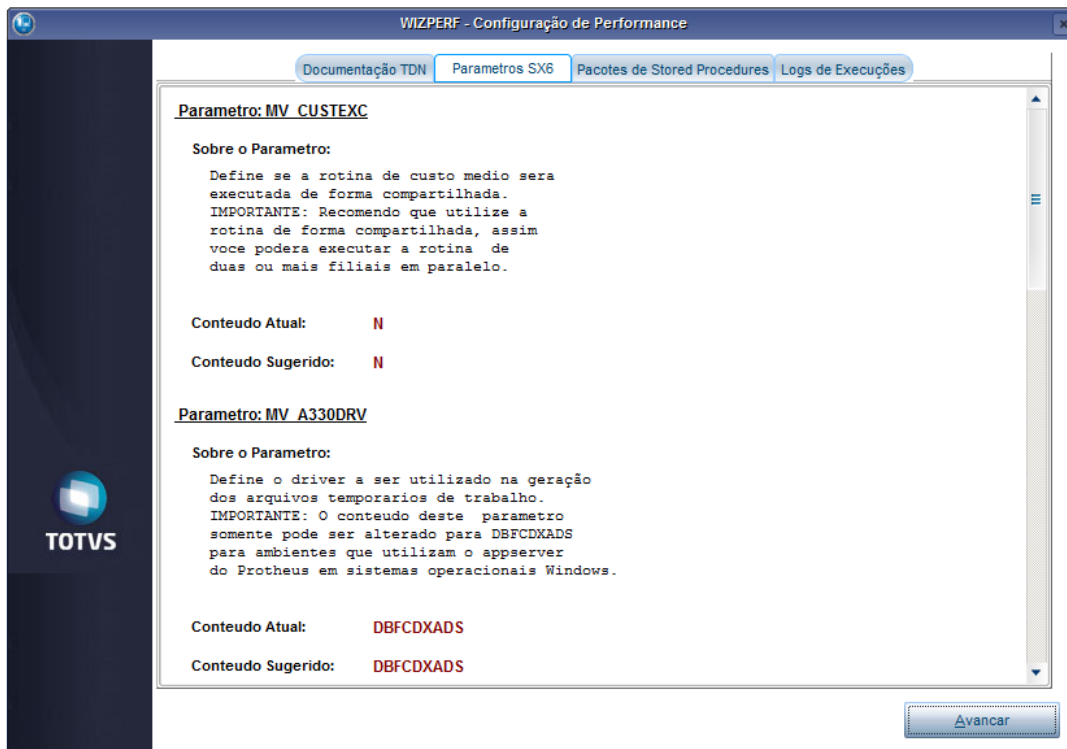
WIZPERF - Configuração de Performance

TOTVS

Documentação TDN | Parametros SX6 | Pacotes de Stored Procedures | Logs de Execuções

Parametro: MV_CUSTEXC

Sobre o Parametro:

Define se a rotina de custo medio sera executada de forma compartilhada. IMPORTANTE: Recomendo que utilize a rotina de forma compartilhada, assim voce podera executar a rotina de duas ou mais filiais em paralelo.

Conteudo Atual: N

Conteudo Sugerido: N

Parametro: MV_A330DRV

Sobre o Parametro:

Define o driver a ser utilizado na geração dos arquivos temporarios de trabalho. IMPORTANTE: O conteudo deste parametro somente pode ser alterado para DBFCDXADS para ambientes que utilizam o appserver do Protheus em sistemas operacionais Windows.

Conteudo Atual: DBFCDXADS

Conteudo Sugerido: DBFCDXADS

Avancar